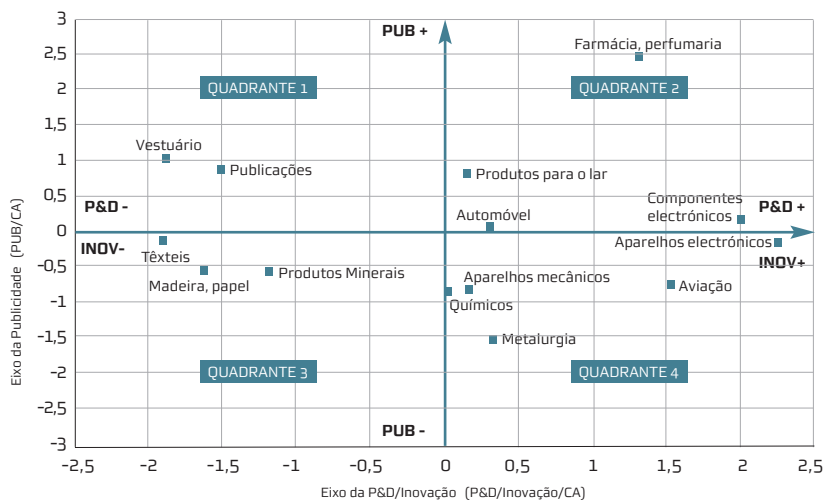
PUB +

Farmácia, perfumaria

QUADRANTE 1

QUADRANTE 2

Vestuário

Publicações

Produtos para o lar

P&D -

Componentes electrónicos

P&D +

Automóvel

INOV-

Aparelhos electrónicos

Têxteis

INOV+

Madeira, papel

Produtos Minerais

Aparelhos mecânicos

Aviação

Químicos

Metalurgia

QUADRANTE 3

QUADRANTE 4

PUB -

3
2,5
2
1,5
1
0,5
0
-0,5
-1
-1,5
-2
-2,5
-3

-2,5 -2 -1,5 -1 -0,5 0 0,5 1 1,5 2 2,5

Eixo da Publicidade (PUB/CA)

Eixo da P&D/Inovação (P&D/Inovação/CA)